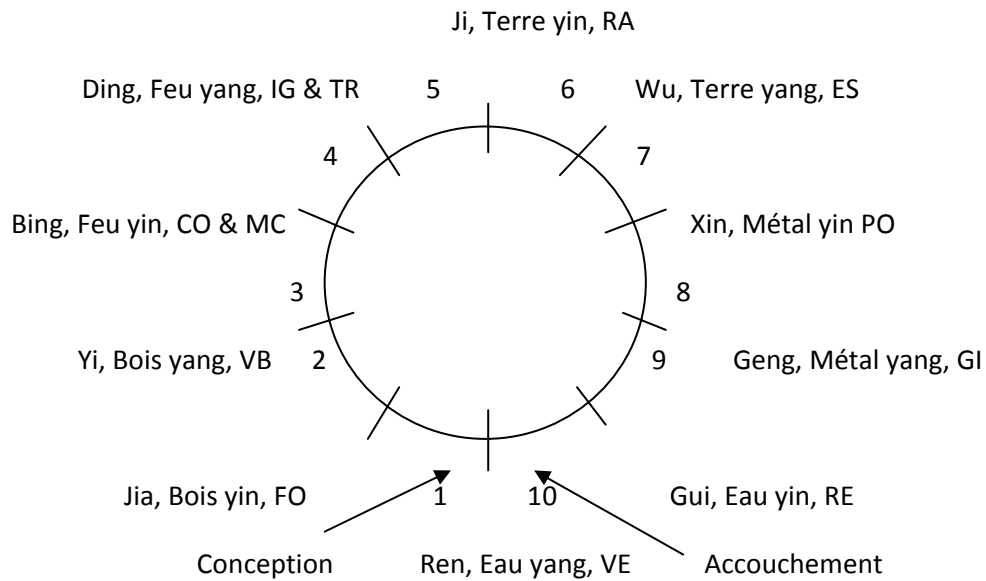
Ji, Terre yin, RA

Ding, Feu yang, IG & TR 5 6 Wu, Terre yang, ES

4 7

Bing, Feu yin, CO & MC Xin, Métal yin PO

3 8

Yi, Bois yang, VB 2 9 Geng, Métal yang, GI

Jia, Bois yin, FO 1 10 Gui, Eau yin, RE

Conception Ren, Eau yang, VE Accouchement